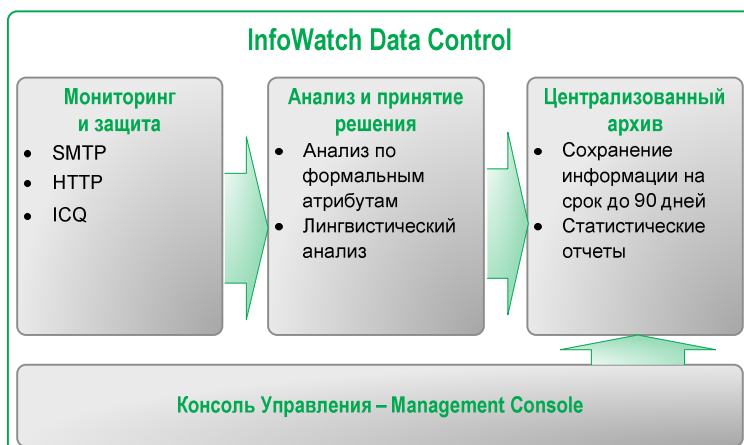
InfoWatch Data Control

Мониторинг и защита

- SMTP
- HTTP
- ICQ

Анализ и принятие решения

- Анализ по формальным атрибутам
- Лингвистический анализ

Централизованный архив

- Сохранение информации на срок до 90 дней
- Статистические отчеты

Консоль Управления – Management Console